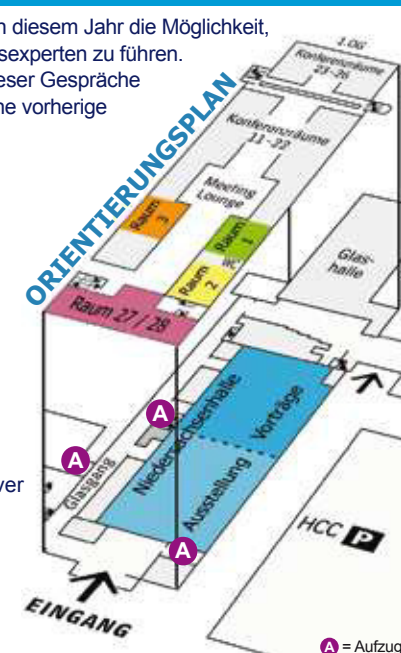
n diesem Jahr die Möglichkeit, sexperten zu führen. eser Gespräche ne vorherige

ORIENTIERUNGSPLAN

1.OG
Konferenzräume 23-26

Konferenzräume 11-22

Meeting Lounge

Raum 3

Raum 1

WC

Raum 2

Glashalle

Raum 27 / 28

A

A

Glasgang

Niedersachsenhalle

Vorträge

Ausstellung

A

ver

HCC P

EINGANG

A = Aufzug